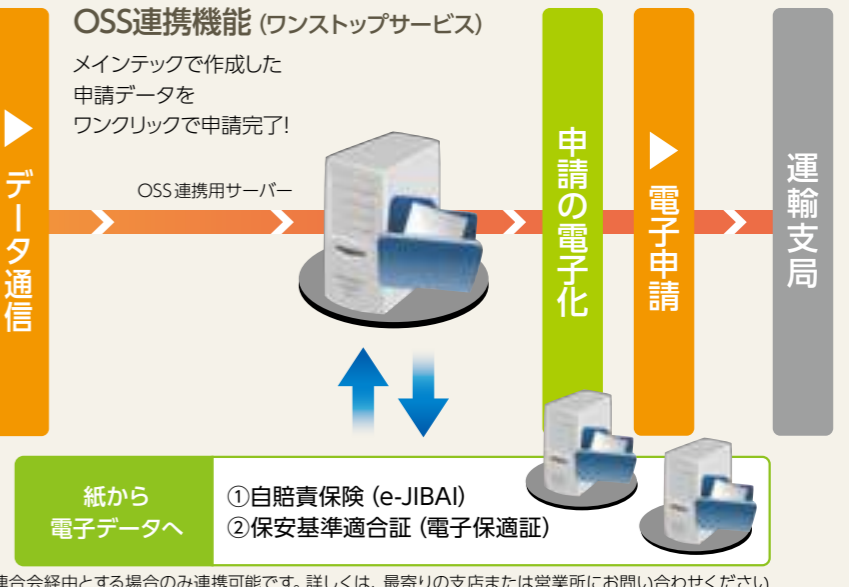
OSS連携機能（ワンストップサービス）

メインテックで作成した申請データをワンクリックで申請完了!

データ通信

OSS連携用サーバー

申請の電子化

電子申請

運輸支局

紙から電子データへ

①自賠責保険（e-JIBAI）
②保安基準適合証（電子保適証）

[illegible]連合会経由とする場合のみ連携可能です。詳しくは、最寄りの支店または営業所にお問い合わせください